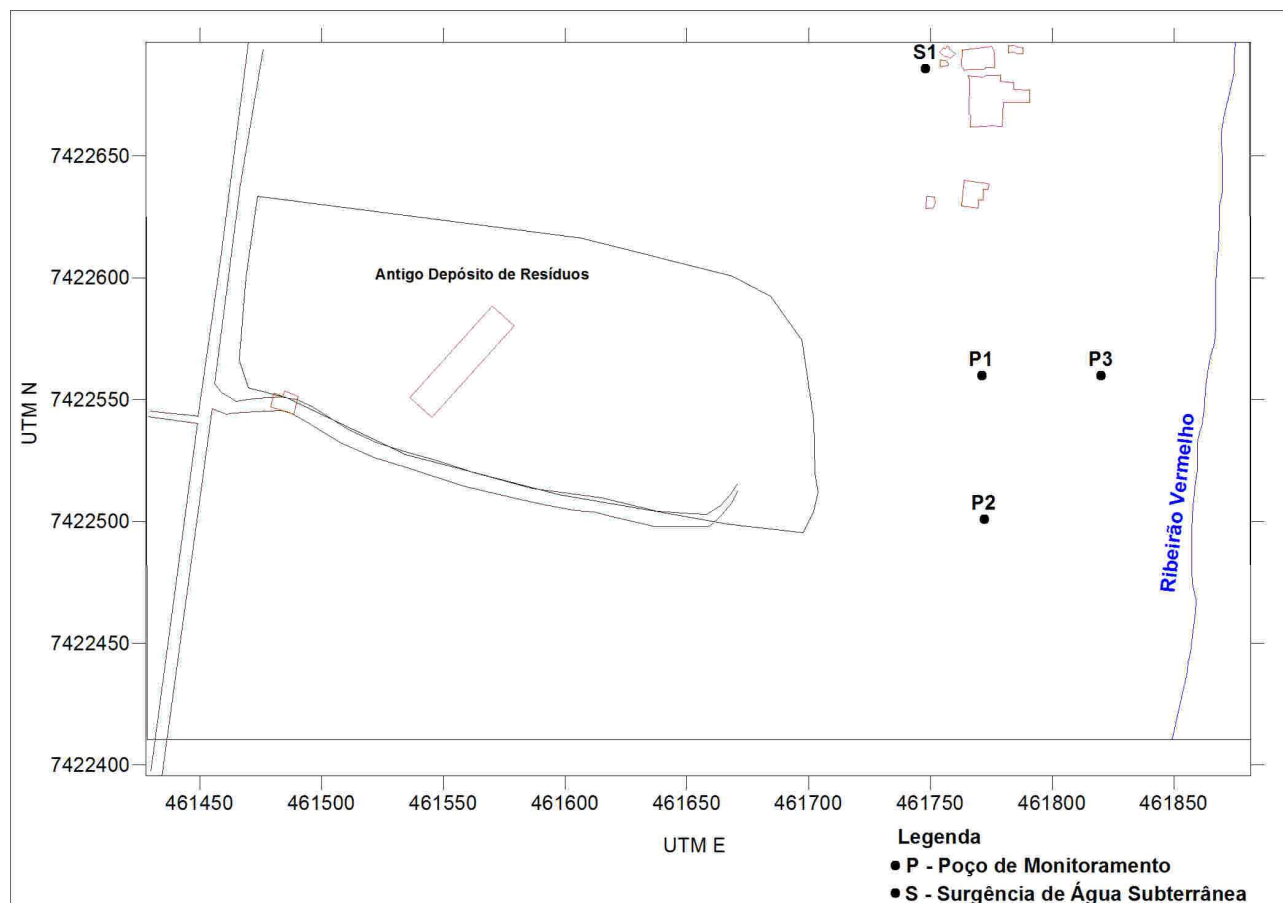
S1

7422650

7422600

Antigo Depósito de Resíduos

P1

P3

UTM N

7422550

7422500

P2

Ribeirão Vermelho

7422450

7422400

461450 461500 461550 461600 461650 461700 461750 461800 461850

UTM E

Legenda
P - Poço de Monitoramento
S - Surgência de Água Subterrânea